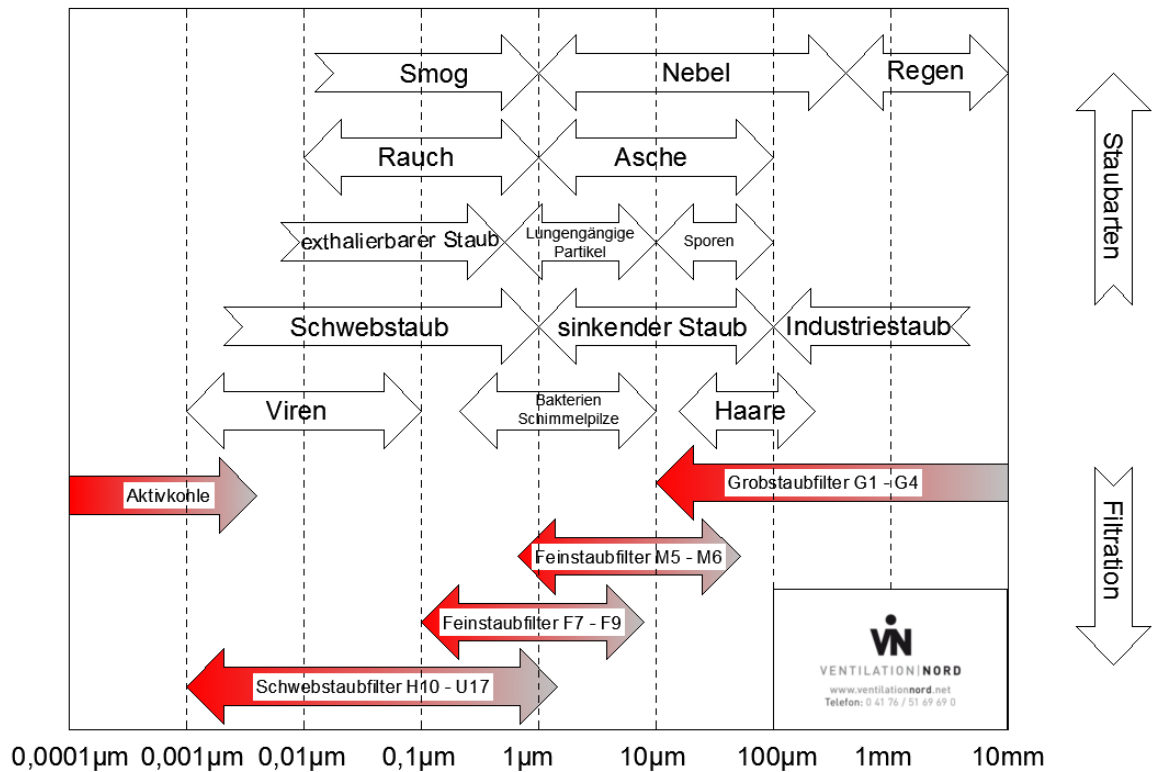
Smog

Nebel

Regen

Rauch

Asche

exthalierbarer Staub

Lungengängige Partikel

Sporen

Schwebstaub

sinkender Staub

Industriestaub

Viren

Bakterien Schimmelpilze

Haare

Aktivkohle

Grobstaubfilter G1 - G4

Feinstaubfilter M5 - M6

Feinstaubfilter F7 - F9

Schwebstaubfilter H10 - U17

VN

VENTILATION|NORD

www.ventilationnord.net

Telefon: 0 41 76 / 51 69 69 0

Staubarten

Filtration

0,0001µm 0,001µm 0,01µm 0,1µm 1µm 10µm 100µm 1mm 10mm